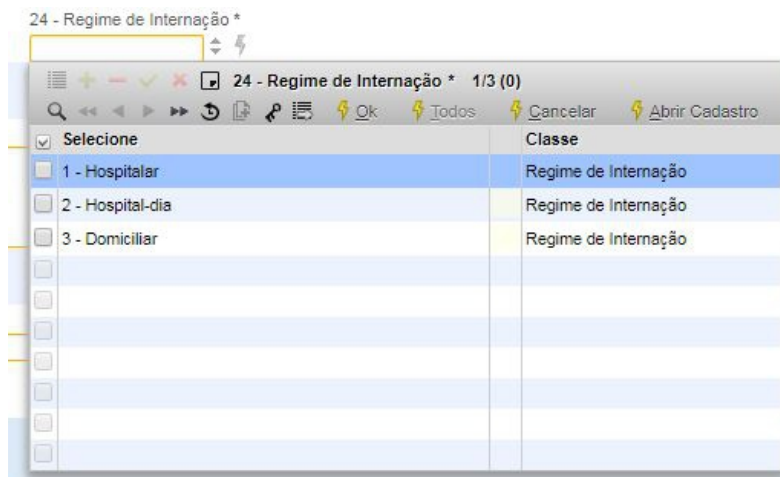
24 - Regime de Internação *

24 - Regime de Internação * 1/3 (0)

Ok Todos Cancelar Abrir Cadastro

| Selecione | Classe |
|---|---|
| 1 - Hospitalar | Regime de Internação |
| 2 - Hospital-dia | Regime de Internação |
| 3 - Domiciliar | Regime de Internação |